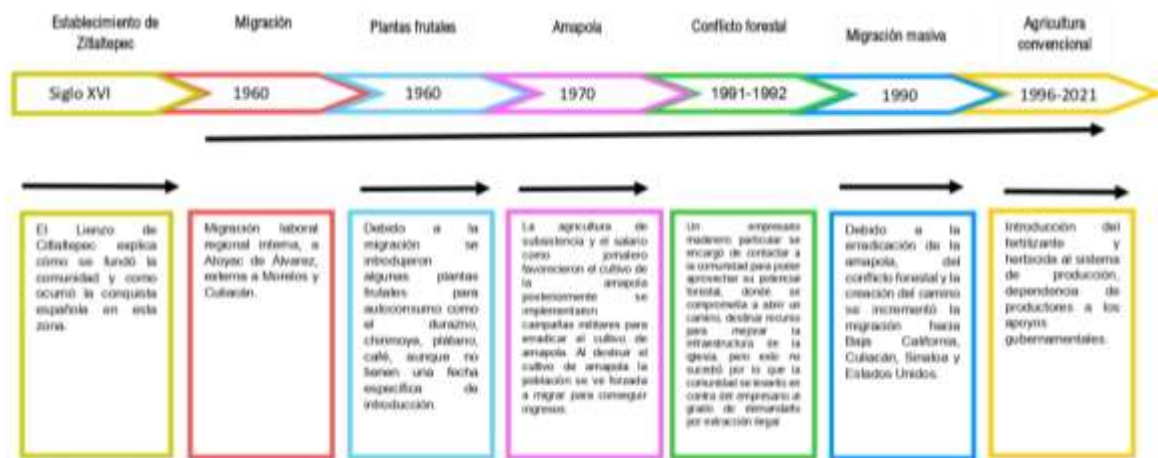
Establecimiento de Zitlaltepec

Migración

Plantas frutales

Amapola

Conflicto forestal

Migración masiva

Agricultura convencional

Siglo XVI

1960

1960

1970

1991-1992

1990

1996-2021

El Lienzo de Zitlaltepec explica cómo se fundó la comunidad y como ocurrió la conquista española en esta zona.

Migración laboral regional interna, a Atoyac de Álvarez, externa a Morelos y Culiacán.

Debido a la migración se introdujeron algunas plantas frutales para autoconsumo como el durazno, chirimoya, plátano, café, aunque no tienen una fecha específica de introducción.

La agricultura de subsistencia y el salario como jornalero favorecieron el cultivo de la amapola posteriormente se implementaron campañas militares para erradicar el cultivo de amapola. Al destruir el cultivo de amapola la población se vio forzada a migrar para conseguir ingresos.

Un empresario maderero particular se encargó de contactar a la comunidad para poder aprovechar su potencial forestal, donde se comprometía a abrir un camino, destinar recurso para mejorar la infraestructura de la iglesia, pero esto no sucedió por lo que la comunidad se levantó en contra del empresario al grado de demandarlo por extracción ilegal.

Debido a la erradicación de la amapola, del conflicto forestal y la creación del camino se incrementó la migración hacia Baja California, Culiacán, Sinaloa y Estados Unidos.

Introducción del fertilizante y herbicida al sistema de producción, dependencia de productores a los apoyos gubernamentales.